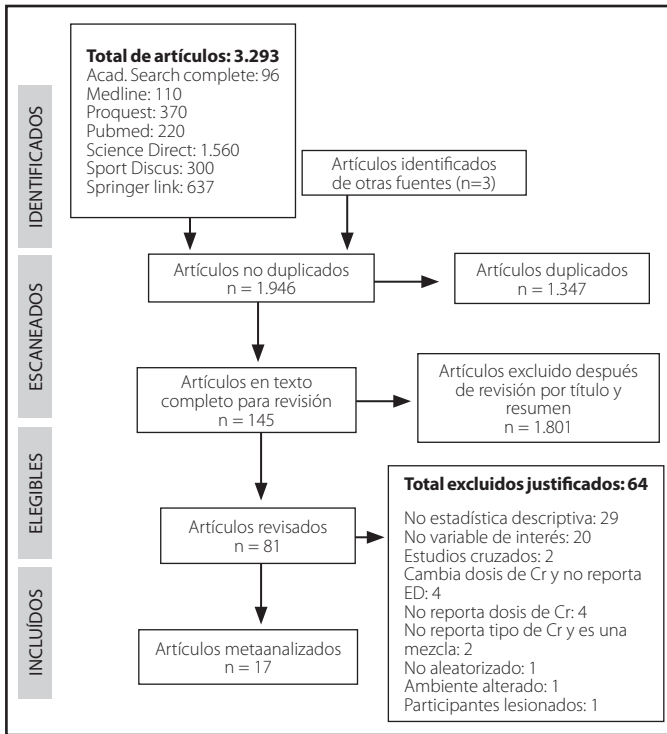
IDENTIFICADOS

Total de artículos: 3.293
Acad. Search complete: 96
Medline: 110
Proquest: 370
Pubmed: 220
Science Direct: 1.560
Sport Discus: 300
Springer link: 637

Artículos identificados de otras fuentes (n=3)

ESCANEADOS

Artículos no duplicados
n = 1.946

Artículos duplicados
n = 1.347

Artículos en texto completo para revisión
n = 145

Artículos excluido después de revisión por título y resumen
n = 1.801

ELEGIBLES

Artículos revisados
n = 81

Total excluidos justificados: 64
No estadística descriptiva: 29
No variable de interés: 20
Estudios cruzados: 2
Cambia dosis de Cr y no reporta ED: 4
No reporta dosis de Cr: 4
No reporta tipo de Cr y es una mezcla: 2
No aleatorizado: 1
Ambiente alterado: 1
Participantes lesionados: 1

INCLUÍDOS

Artículos metaanalizados
n = 17